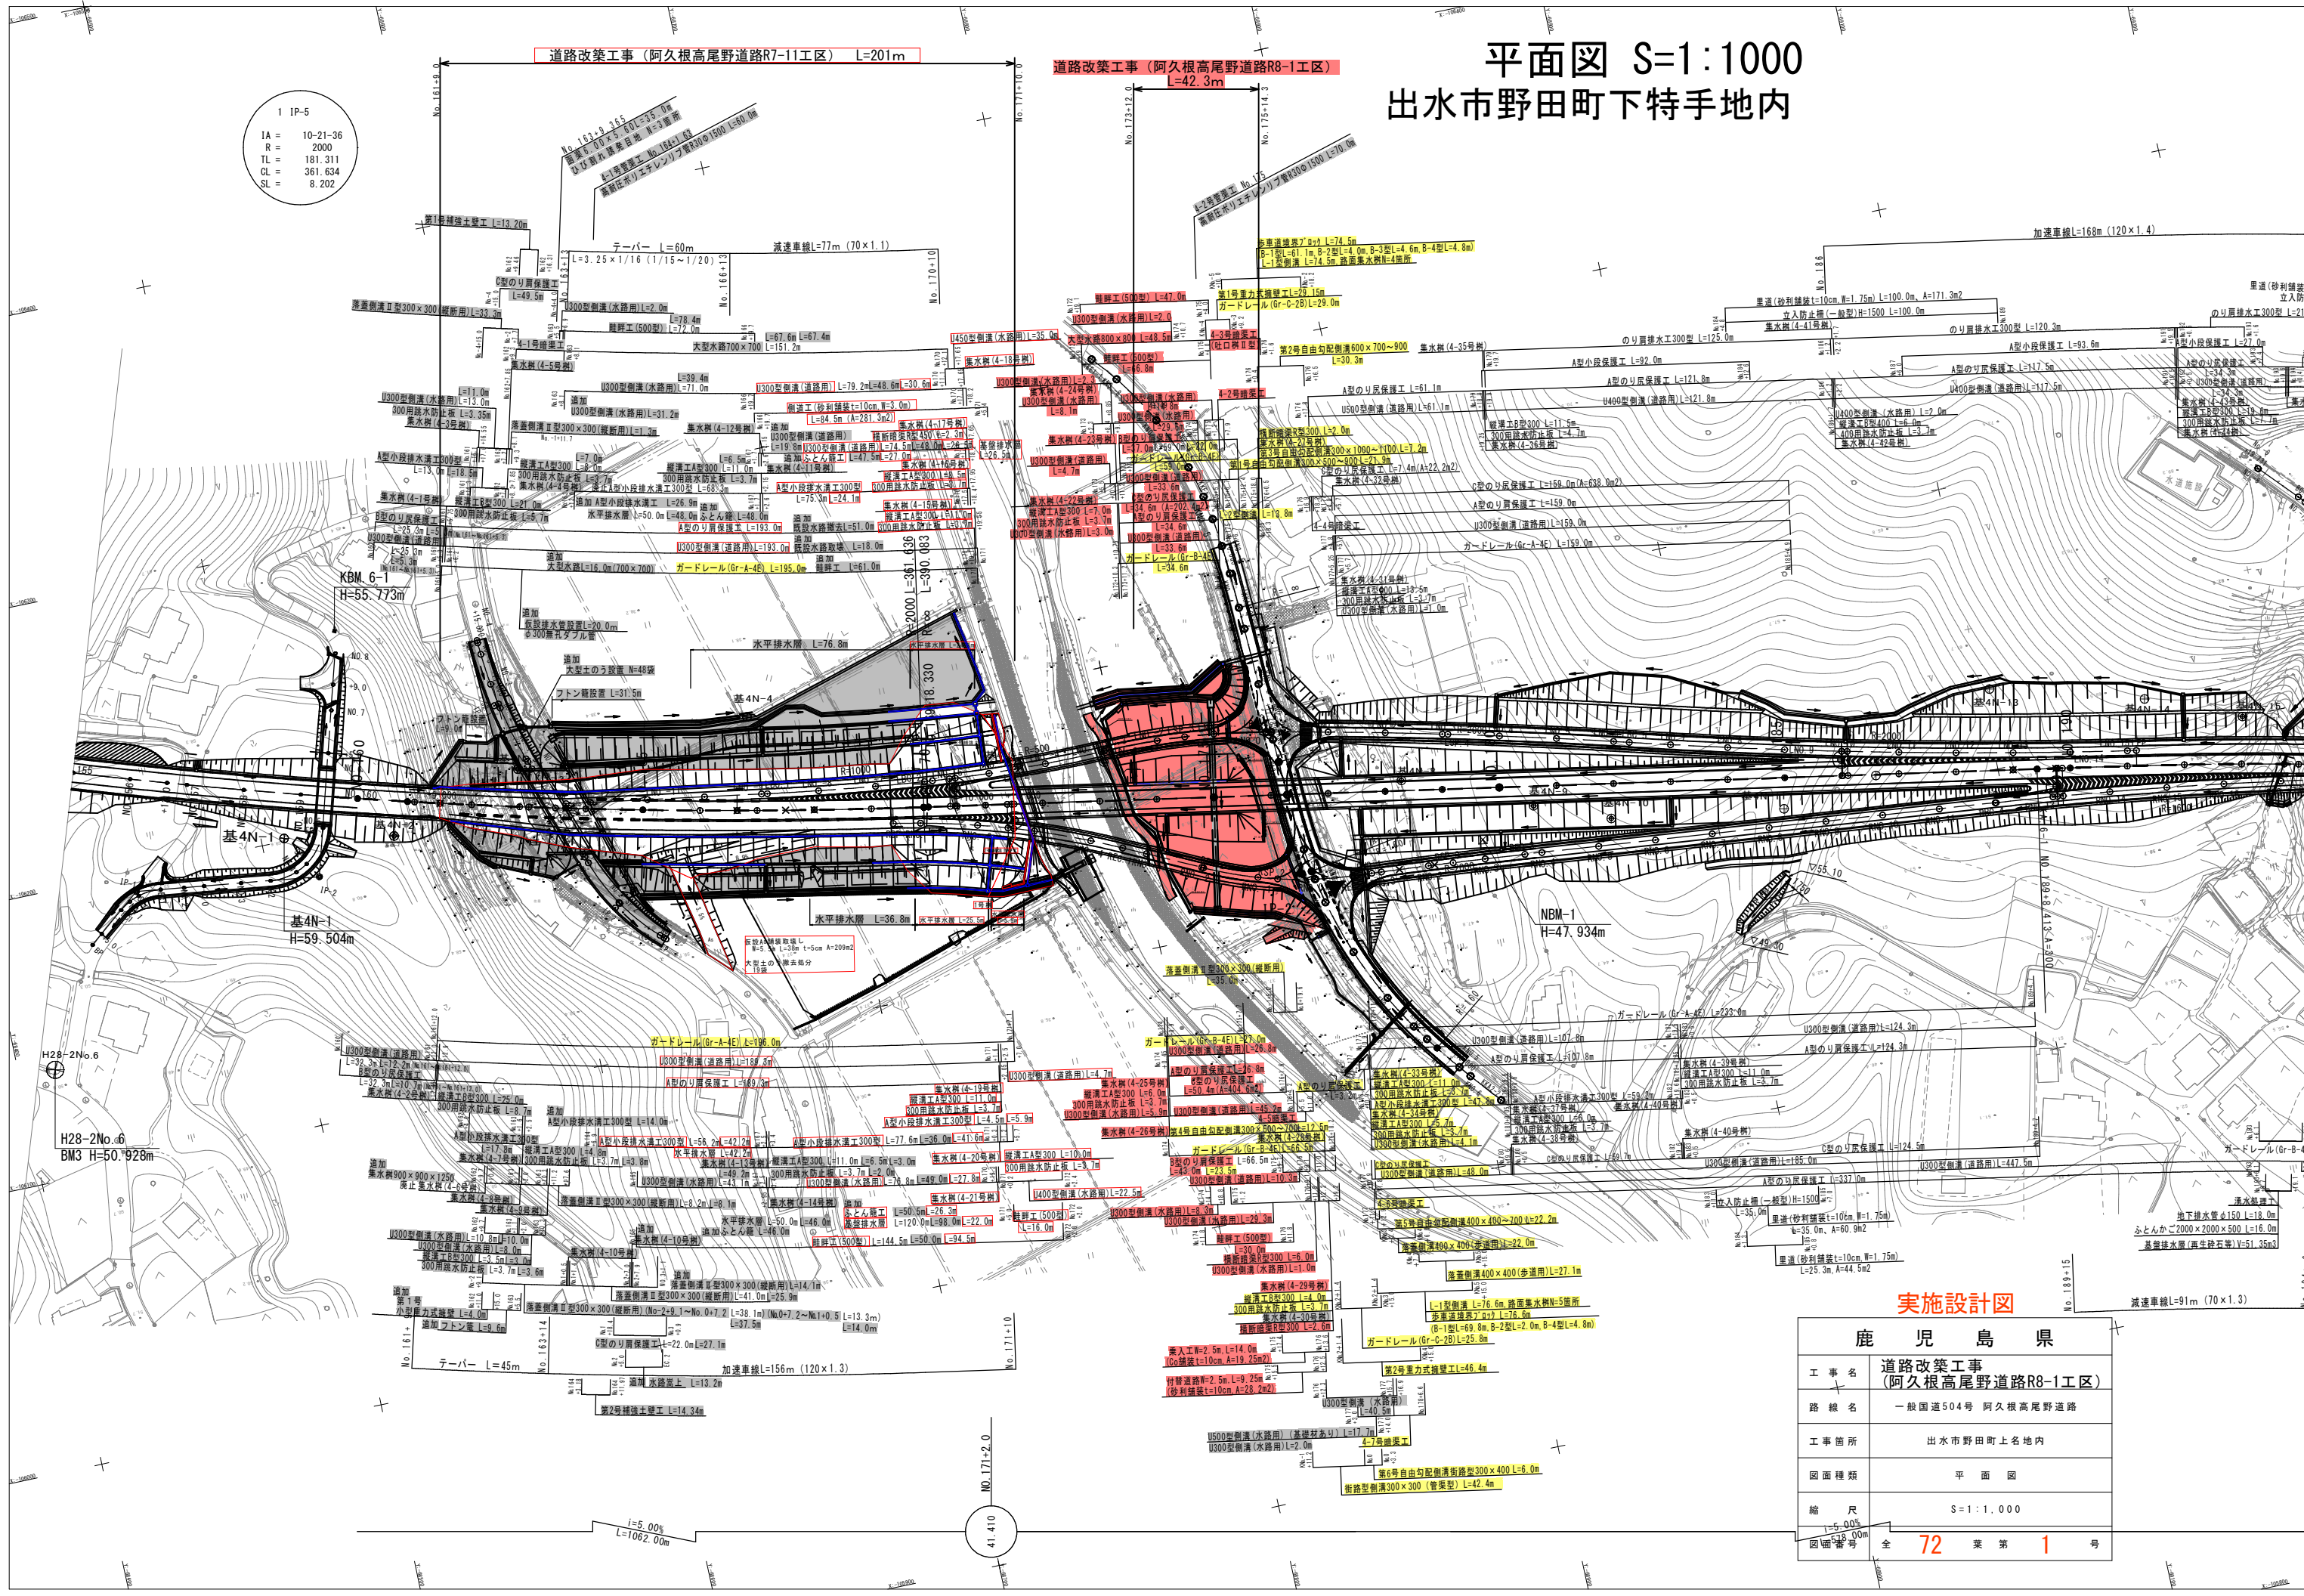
平面図 S=1:1000
出水市野田町下特手地内

道路改築工事（阿久根高尾野道路R7-11工区） L=201m

道路改築工事（阿久根高尾野道路R8-1工区）
L=42.3m

1 IP-5
IA = 10-21-36
R = 2000
TL = 181.311
CL = 361.634
SL = 8.202

テーパー L=60m
減速車線L=77m (70×1.1)
加速車線L=168m (120×1.4)

KBM 6-1
H=55.773m

基4N-1
H=59.504m

H28-2No.6
H28-2No.6
BM3 H=50.928m

NBM-1
H=47.934m

水平排水層 L=76.8m
水平排水層 L=36.8m

ガードレール(Gr-A-4E) L=195.0m
ガードレール(Gr-A-4E) L=196.0m

テーパー L=45m
加速車線L=156m (120×1.3)
減速車線L=91m (70×1.3)

i=5.00%
L=1062.00m

41.410

実施設計図

| 鹿児島県 | |
|---|---|
| 工事名 | 道路改築工事（阿久根高尾野道路R8-1工区） |
| 路線名 | 一般国道504号 阿久根高尾野道路 |
| 工事箇所 | 出水市野田町上名地内 |
| 図面種類 | 平面図 |
| 縮尺 | S=1:1,000 |
| 図面番号 | 全 72 葉 第 1 号 |